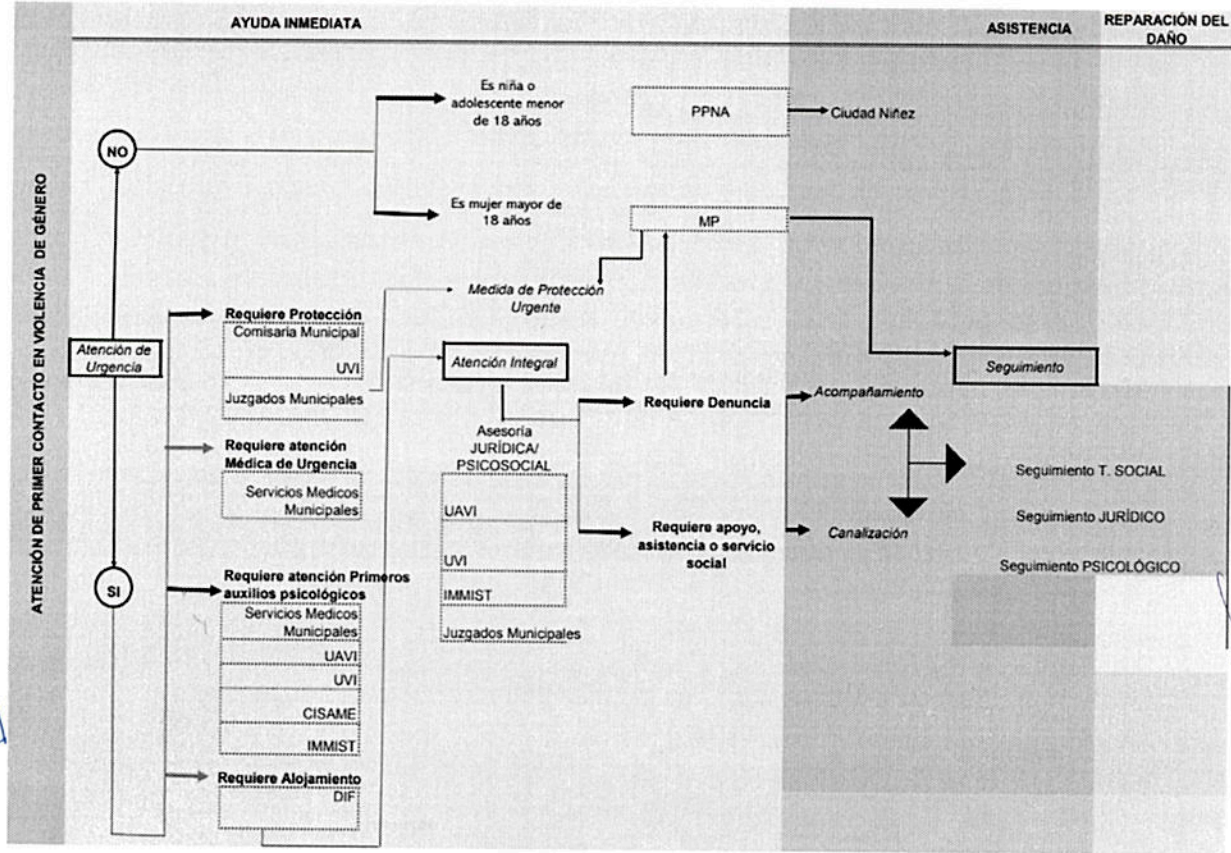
AYUDA INMEDIATA

ASISTENCIA

REPARACIÓN DEL DAÑO

ATENCIÓN DE PRIMER CONTACTO EN VIOLENCIA DE GÉNERO

NO

Es niña o adolescente menor de 18 años

PPNA

Ciudad Niñez

Es mujer mayor de 18 años

MP

Medida de Protección Urgente

Atención de Urgencia

Requiere Protección

Comisaria Municipal

UVI

Juzgados Municipales

Atención Integral

Seguimiento

Requiere Denuncia

Acompañamiento

Asesoría JURÍDICA/ PSICOSOCIAL

Requiere atención Médica de Urgencia

Servicios Medicos Municipales

UAVI

Seguimiento T. SOCIAL

Seguimiento JURÍDICO

Requiere apoyo, asistencia o servicio social

Canalización

UVI

IMMIST

Seguimiento PSICOLÓGICO

SI

Requiere atención Primeros auxilios psicológicos

Servicios Medicos Municipales

Juzgados Municipales

UAVI

UVI

CISAME

IMMIST

Requiere Alojamiento

DIF